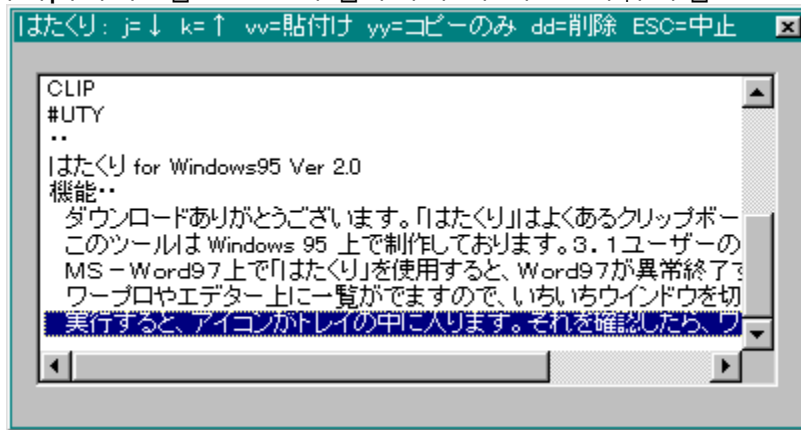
はたくり： j=↓ k=↑ vv=貼付け yy=コピーのみ dd=削除 ESC=中止

CLIP
#UTY
‥
はたくり for Windows95 Ver 2.0
機能‥
ダウンロードありがとうございます。「はたくり」はよくあるクリップボー
このツールは Windows 95 上で制作しております。３．１ユーザーの
MS－Word97上で「はたくり」を使用すると、Word97が異常終了す
ワープロやエデター上に一覧がでますので、いちいちウインドウを切
実行すると、アイコンがトレイの中に入ります。それを確認したら、ワ